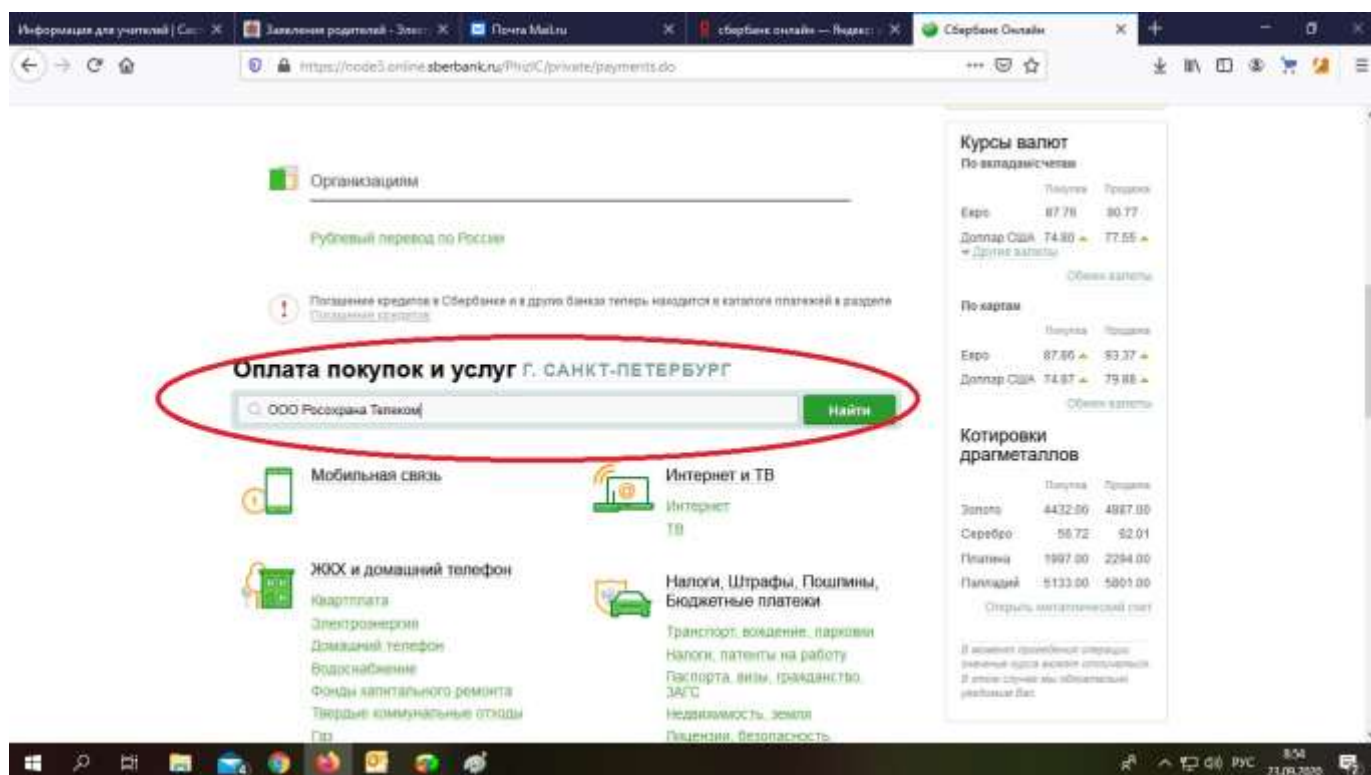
Информация для учителей | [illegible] ×
Заявления родителей - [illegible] ×
Почта Mail.ru ×
сбербанк онлайн — Яндекс ×
Сбербанк Онлайн ×

https://node3.online.sberbank.ru/PhizIC/private/payments.do

Организациям

Рублевый перевод по России

Погашение кредитов в Сбербанке и в других банках теперь находится в каталоге платежей в разделе Погашение кредитов

Оплата покупок и услуг Г. САНКТ-ПЕТЕРБУРГ

ООО Росохрана Телеком

Найти

Мобильная связь

Интернет и ТВ
Интернет
ТВ

ЖКХ и домашний телефон
Квартплата
Электроэнергия
Домашний телефон
Водоснабжение
Фонды капитального ремонта
Твердые коммунальные отходы
Газ

Налоги, Штрафы, Пошлины, Бюджетные платежи
Транспорт, вождение, парковки
Налоги, патенты на работу
Паспорта, визы, гражданство, ЗАГС
Недвижимость, земля
Лицензии, безопасность

Курсы валют
По вкладам/счетам

| | Покупка | Продажа |
|---|---|---|
| Евро | 87.76 | 90.77 |
| Доллар США | 74.80 | 77.55 |

Другие валюты
Обмен валюты

По картам

| | Покупка | Продажа |
|---|---|---|
| Евро | 87.86 | 93.37 |
| Доллар США | 74.87 | 79.88 |

Обмен валюты

Котировки драгметаллов

| | Покупка | Продажа |
|---|---|---|
| Золото | 4432.00 | 4887.00 |
| Серебро | 56.72 | 62.01 |
| Платина | 1997.00 | 2294.00 |
| Палладий | 5133.00 | 5801.00 |

Открыть металлический счет

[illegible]

РУС 8:54 23.09.2020